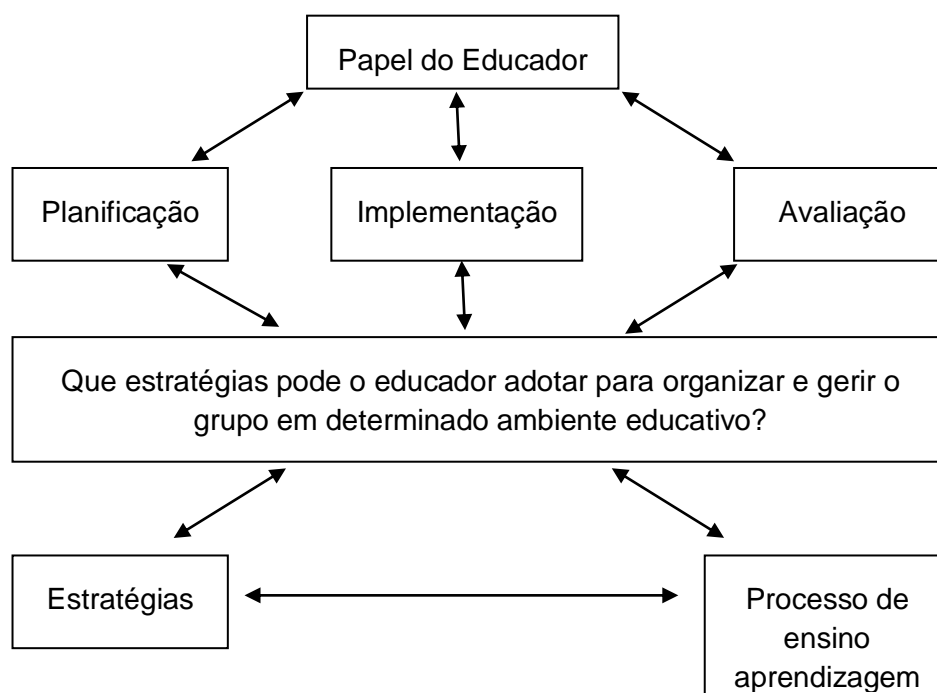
Papel do Educador

Planificação

Implementação

Avaliação

Que estratégias pode o educador adotar para organizar e gerir o grupo em determinado ambiente educativo?

Estratégias

Processo de ensino aprendizagem